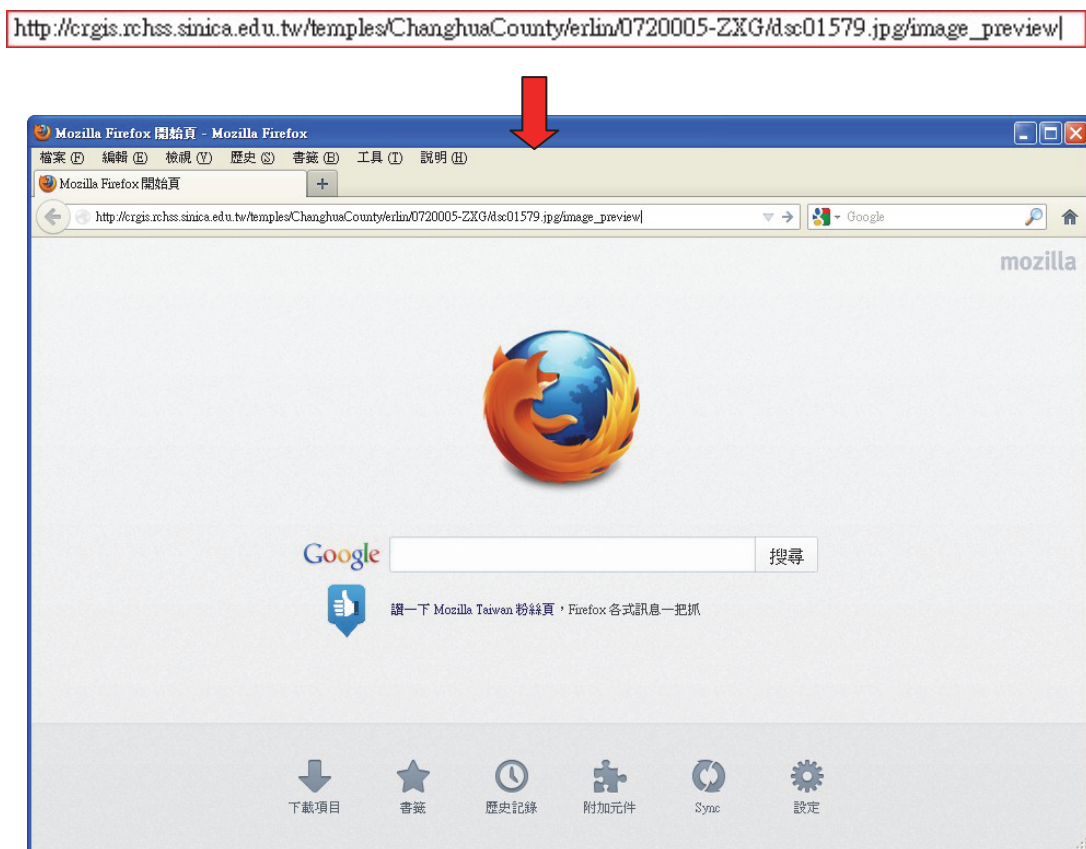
http://crgis.rchss.sinica.edu.tw/temples/ChanghuaCounty/erlin/0720005-ZXG/dsc01579.jpg/image_preview

Mozilla Firefox 開始頁 - Mozilla Firefox

檔案 (F) 編輯 (E) 檢視 (V) 歷史 (S) 書籤 (B) 工具 (T) 說明 (H)

Mozilla Firefox 開始頁

+

http://crgis.rchss.sinica.edu.tw/temples/ChanghuaCounty/erlin/0720005-ZXG/dsc01579.jpg/image_preview

Google

mozilla

Google

搜尋

讚一下 Mozilla Taiwan 粉絲頁，Firefox 各式訊息一把抓

下載項目 書籤 歷史記錄 附加元件 Sync 設定